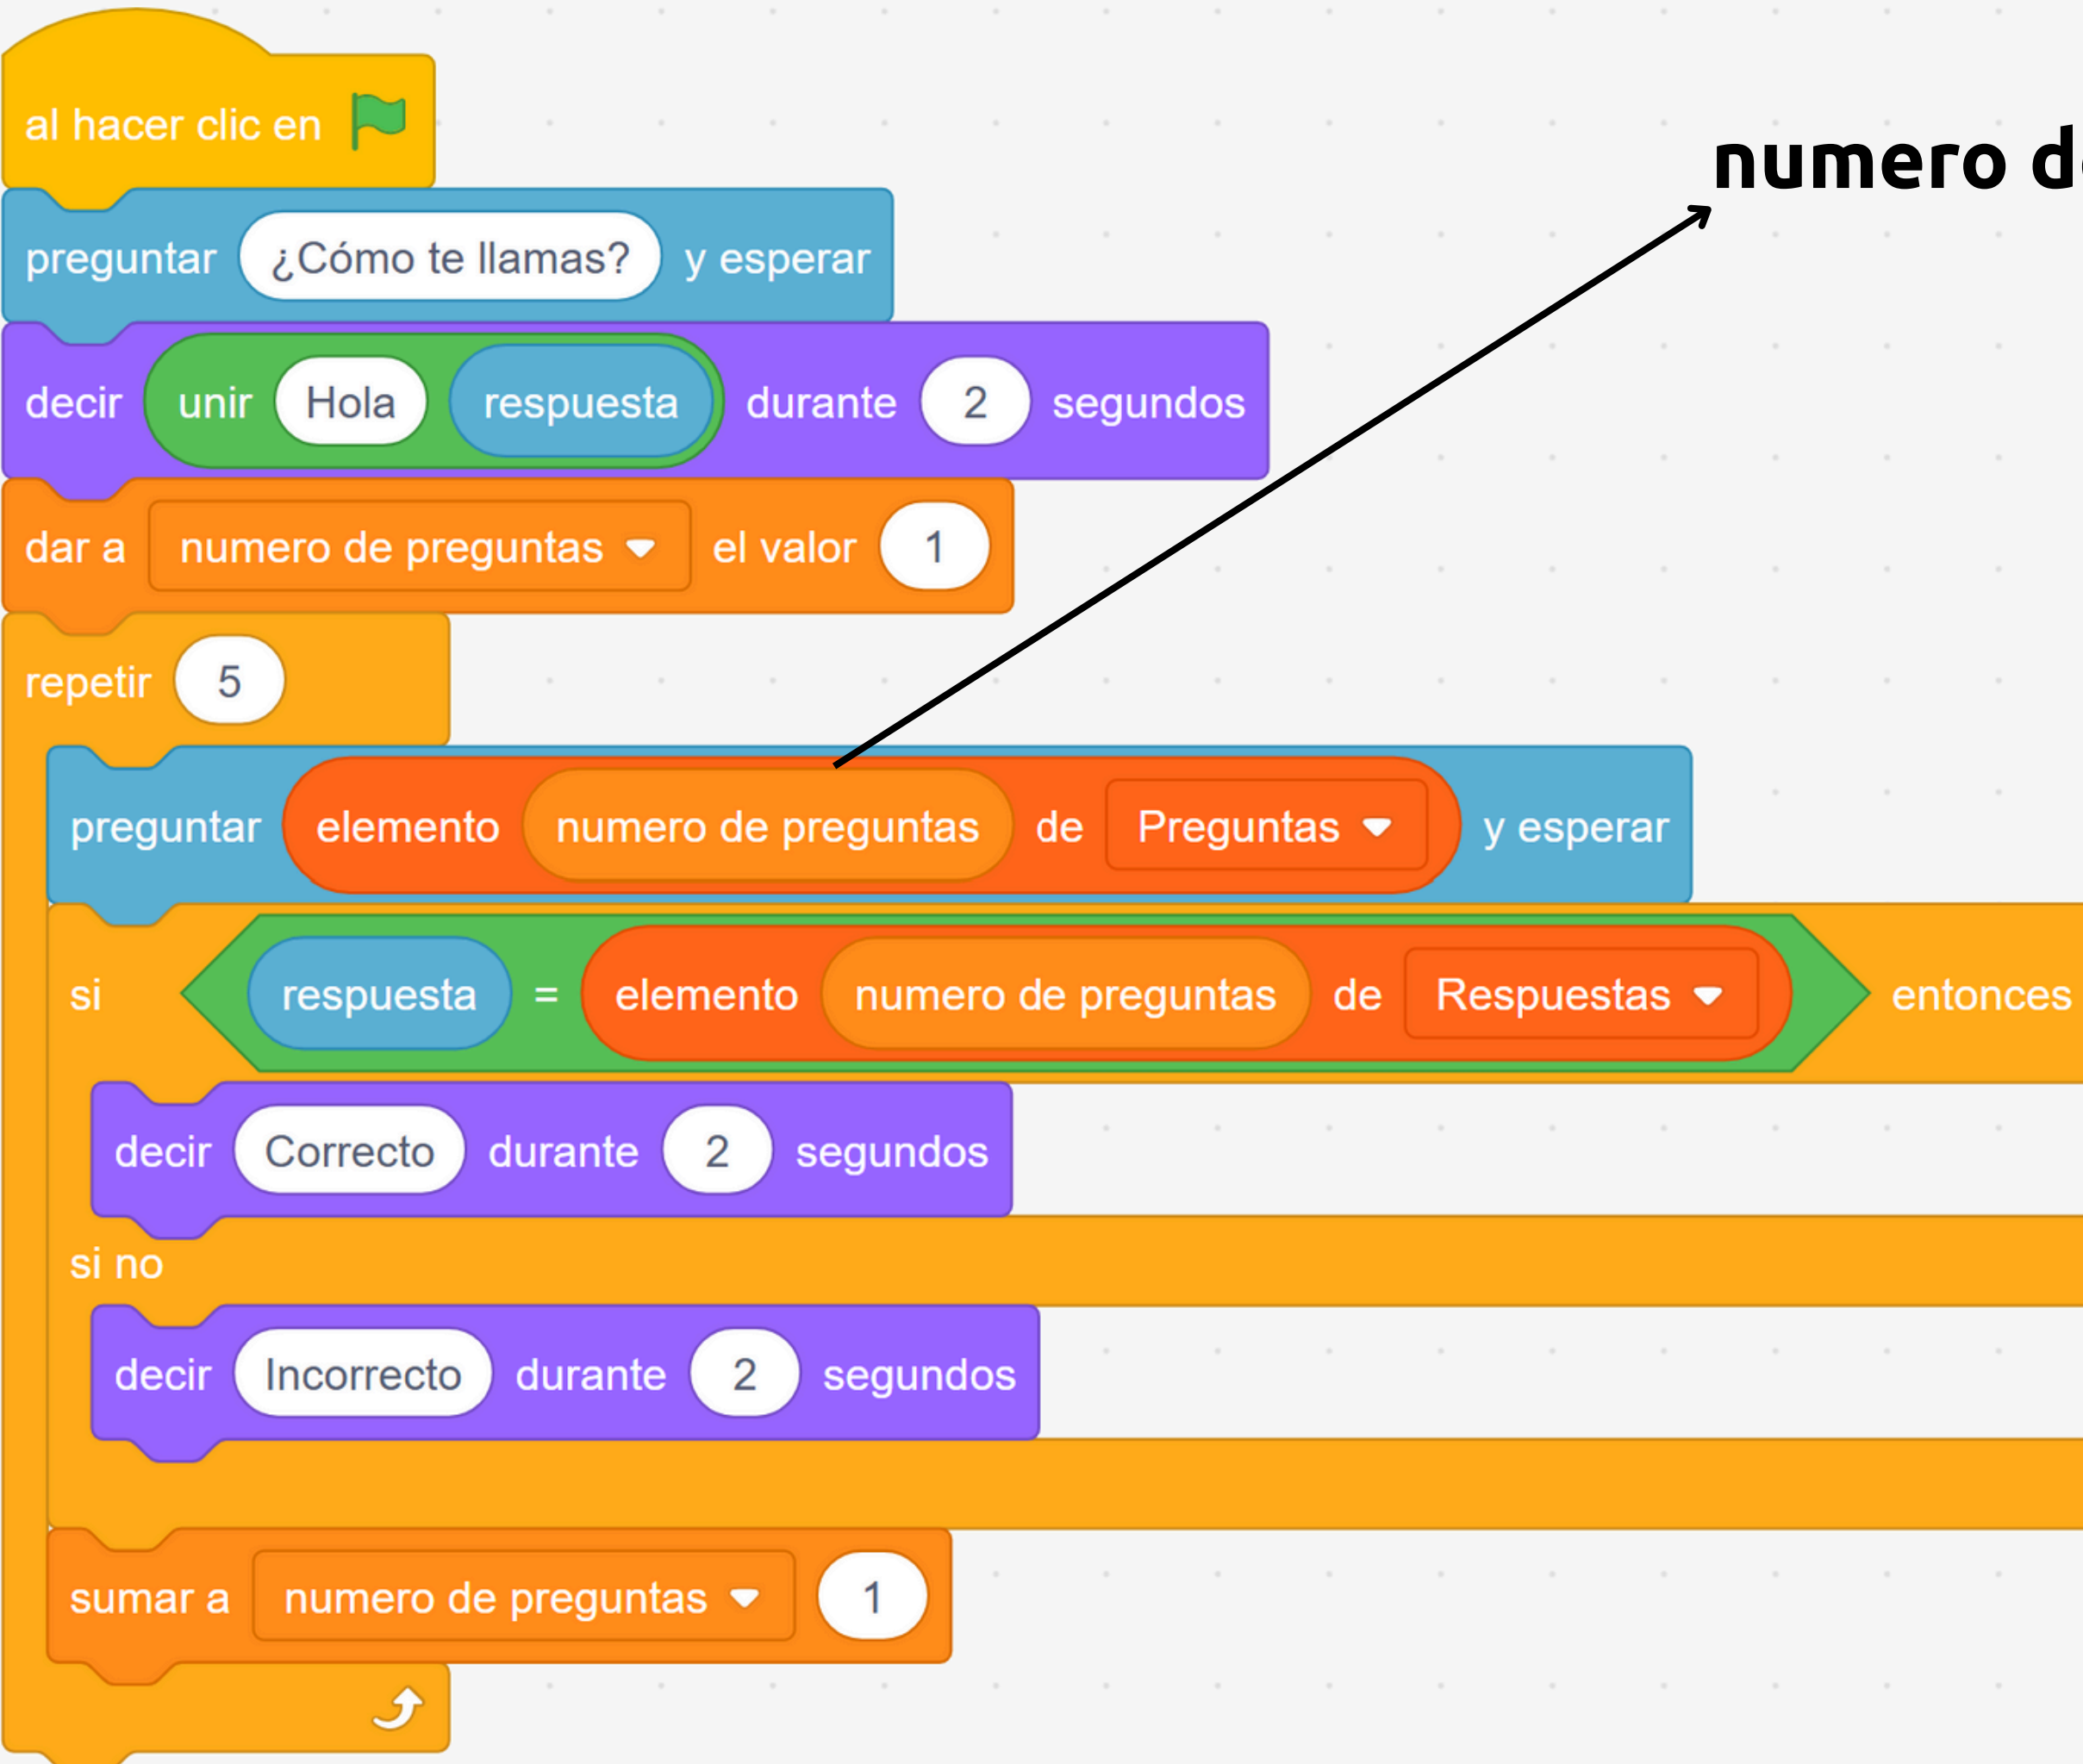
al hacer clic en

numero d

preguntar ¿Cómo te llamas? y esperar

decir unir Hola respuesta durante 2 segundos

dar a numero de preguntas el valor 1

repetir 5

preguntar elemento numero de preguntas de Preguntas y esperar

si respuesta = elemento numero de preguntas de Respuestas entonces

decir Correcto durante 2 segundos

si no

decir Incorrecto durante 2 segundos

sumar a numero de preguntas 1